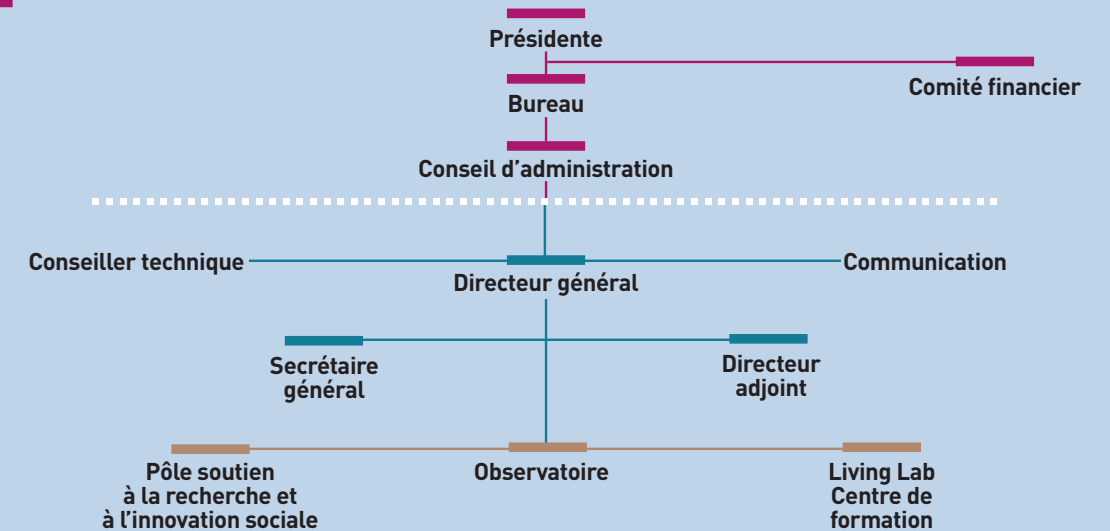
Présidente

Comité financier

Bureau

Conseil d’administration

Conseiller technique

Directeur général

Communication

Secrétaire général

Directeur adjoint

Pôle soutien à la recherche et à l’innovation sociale

Observatoire

Living Lab Centre de formation